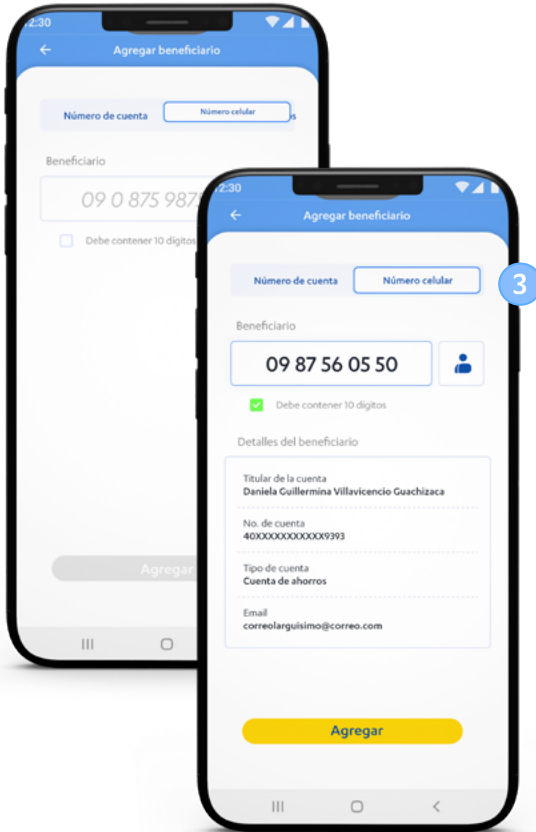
2:30
Agregar beneficiario
Número de cuenta
Número celular
Beneficiario
09 0 875 987
Debe contener 10 digitos
Agregar

2:30
Agregar beneficiario
Número de cuenta
Número celular
3
Beneficiario
09 87 56 05 50
Debe contener 10 digitos
Detalles del beneficiario
Titular de la cuenta
Daniela Guillermina Villavicencio Guachizaca
No. de cuenta
40XXXXXXXXXXX9393
Tipo de cuenta
Cuenta de ahorros
Email
correolarguisimo@correo.com
Agregar